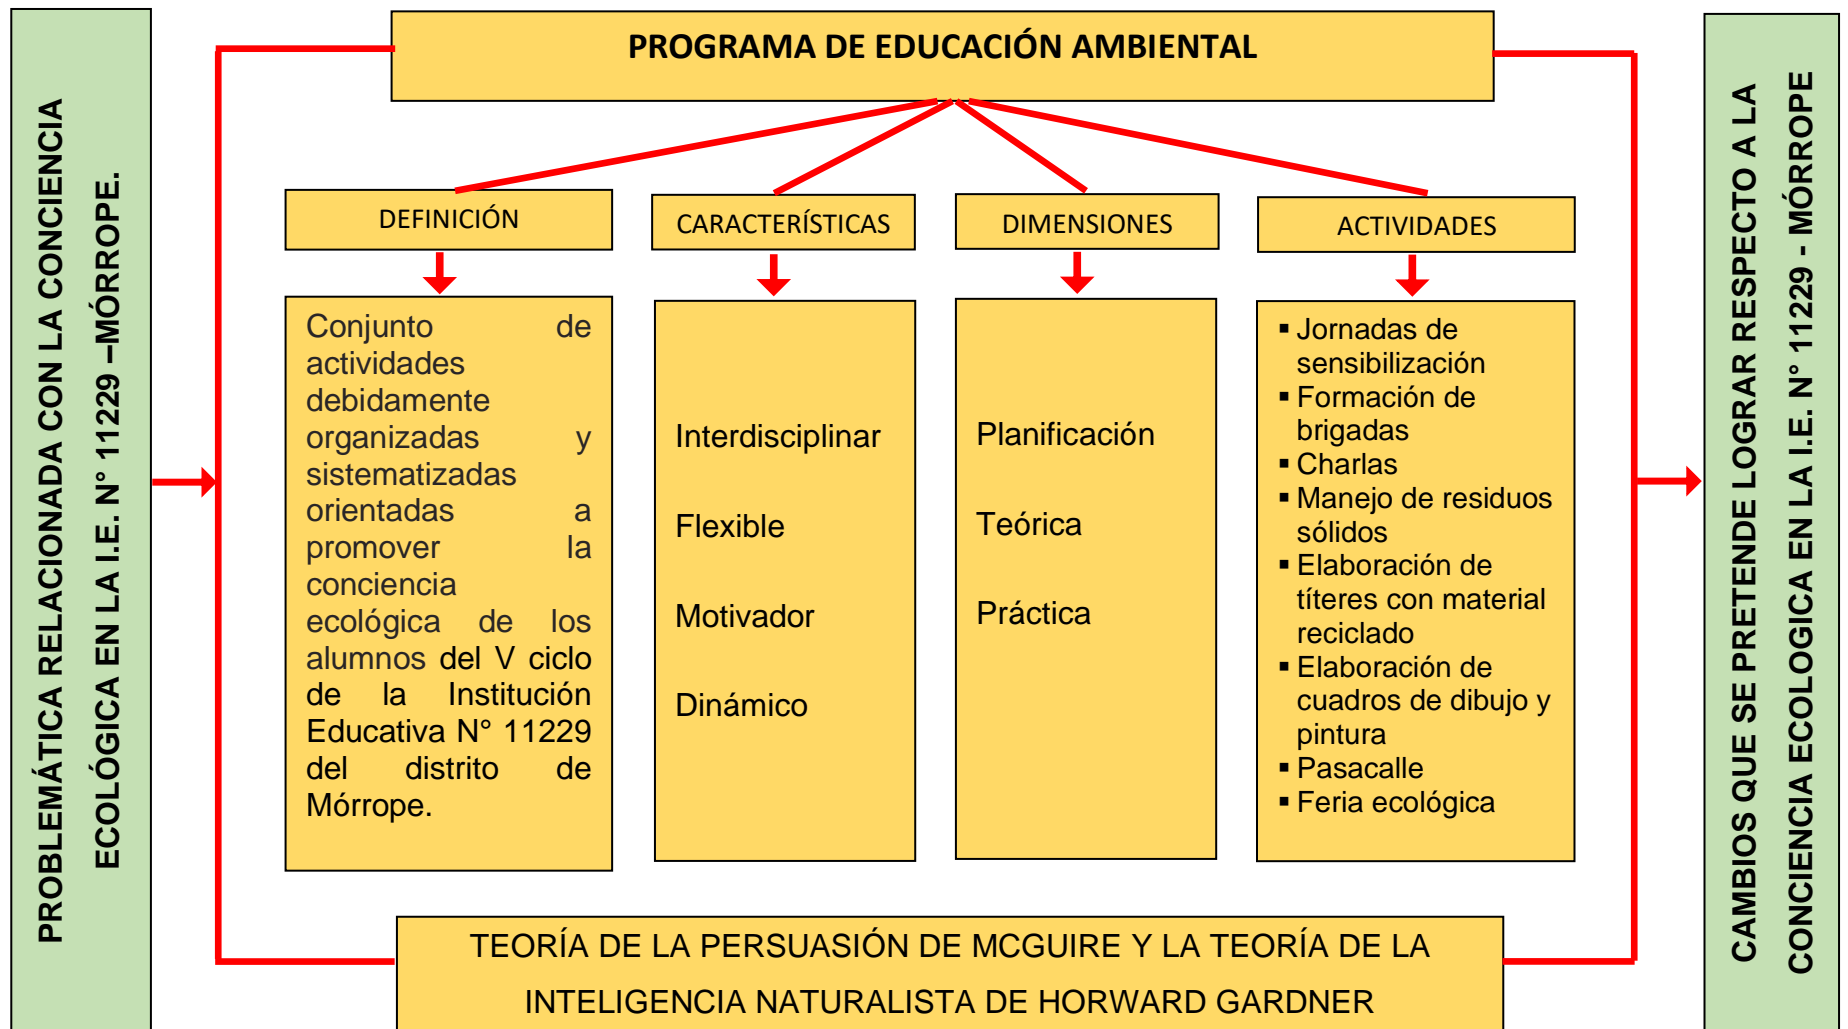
PROBLEMÁTICA RELACIONADA CON LA CONCIENCIA ECOLÓGICA EN LA I.E. N° 11229 –MÓRROPE.

PROGRAMA DE EDUCACIÓN AMBIENTAL

DEFINICIÓN

Conjunto de actividades debidamente organizadas y sistematizadas orientadas a promover la conciencia ecológica de los alumnos del V ciclo de la Institución Educativa N° 11229 del distrito de Mórrope.

CARACTERÍSTICAS

Interdisciplinar

Flexible

Motivador

Dinámico

DIMENSIONES

Planificación

Teórica

Práctica

ACTIVIDADES

▪ Jornadas de sensibilización
▪ Formación de brigadas
▪ Charlas
▪ Manejo de residuos sólidos
▪ Elaboración de títeres con material reciclado
▪ Elaboración de cuadros de dibujo y pintura
▪ Pasacalle
▪ Feria ecológica

TEORÍA DE LA PERSUASIÓN DE MCGUIRE Y LA TEORÍA DE LA INTELIGENCIA NATURALISTA DE HORWARD GARDNER

CAMBIOS QUE SE PRETENDE LOGRAR RESPECTO A LA CONCIENCIA ECOLOGICA EN LA I.E. N° 11229 - MÓRROPE